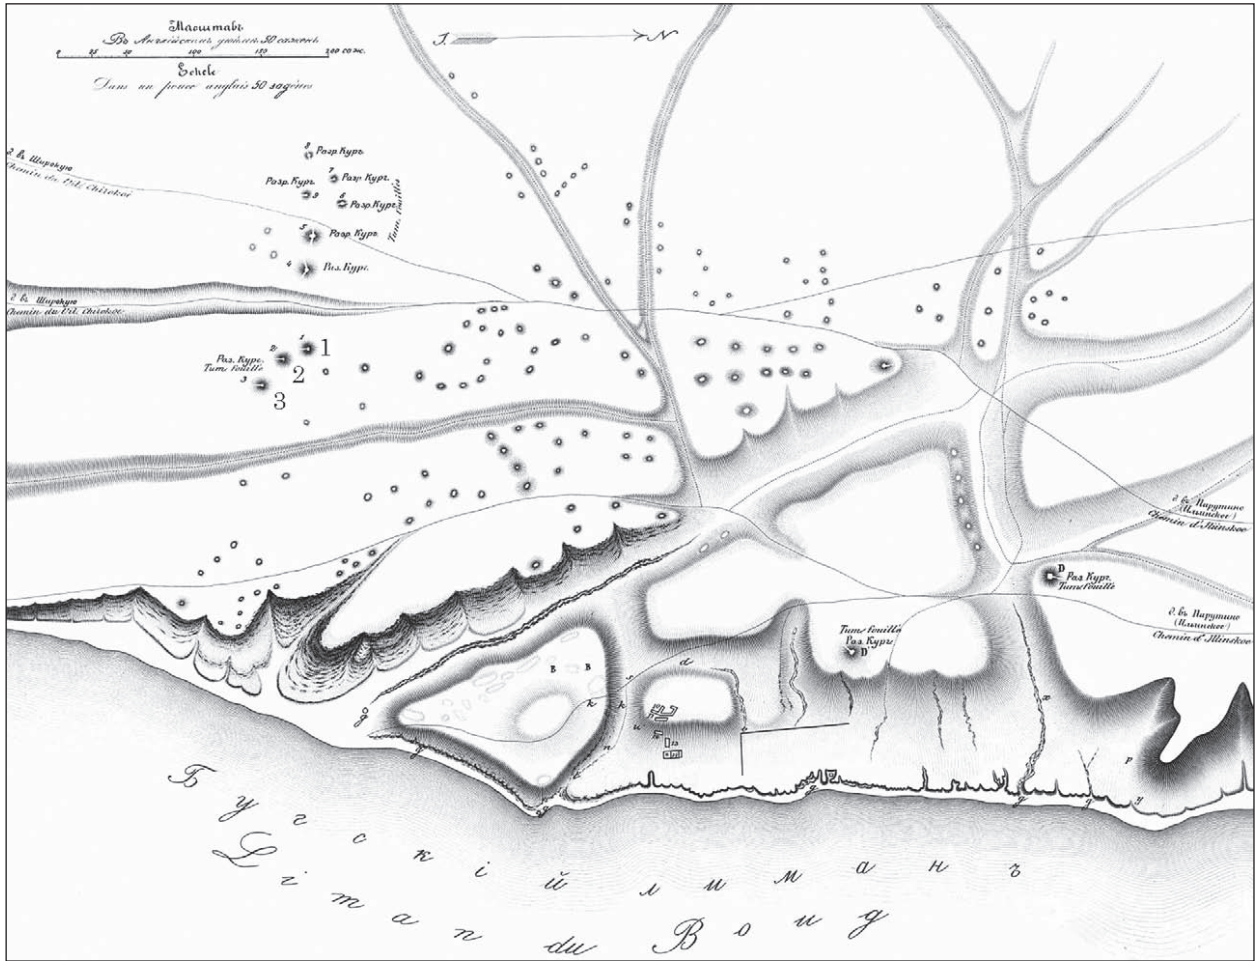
Масштабъ
Въ Англійскомъ дюймѣ 50 саженъ
0 25 50 100 150 200 саж.
Echele
Dans un pouce anglais 50 sagènes

Ю. N

д. въ Широкую
Chemin du Vil. Chirokoe

8 Разр. Кург.
Разр. Кург. 9
7 Разр. Кург.
6 Разр. Кург.
Tum. fouillés
5 Разр. Кург.
4 Раз. Кург.

д. въ Широкую
Chemin du Vil. Chirokoe

Раз. Кург.
Tum. fouillés
1
2
3

д. въ Парутино
(Илинское)
Chemin d'Ilinskoe

D Раз. Кург.
Tum. fouillé

Tum. fouillés
Раз. Кург.

д. въ Парутино
(Илинское)
Chemin d'Ilinskoe

B B
a
k k
u

Бугскій лиманъ
Liman du Boug